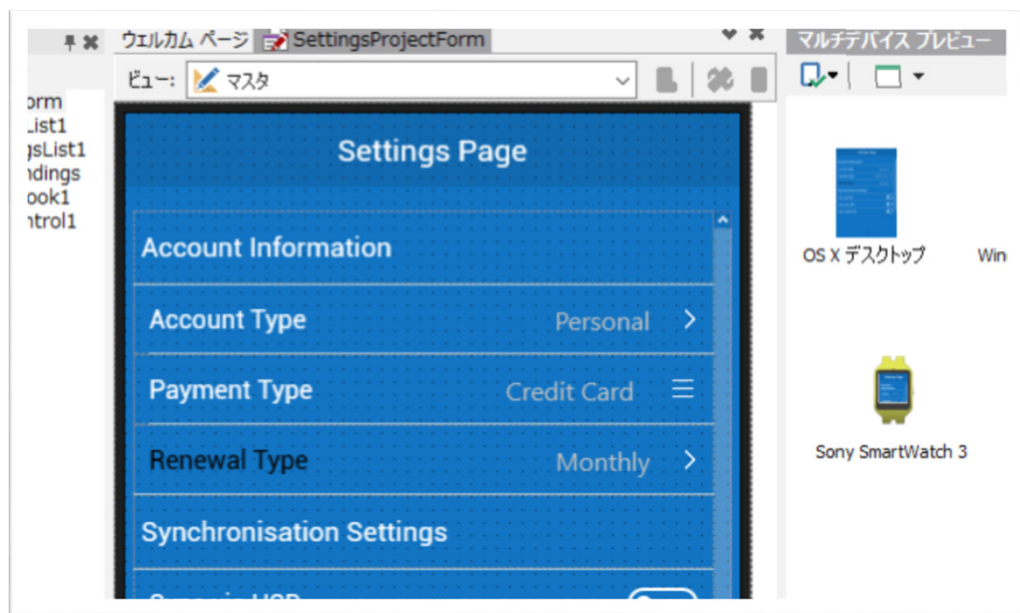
orm
List1
gsList1
ndings
ook1
ntrol1

ウェルカム ページ
SettingsProjectForm

ビュー: マスタ

マルチデバイス プレビュー

Settings Page

Account Information

Account Type Personal >

Payment Type Credit Card ☰

Renewal Type Monthly >

Synchronisation Settings

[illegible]

OS X デスクトップ

Win

Sony SmartWatch 3